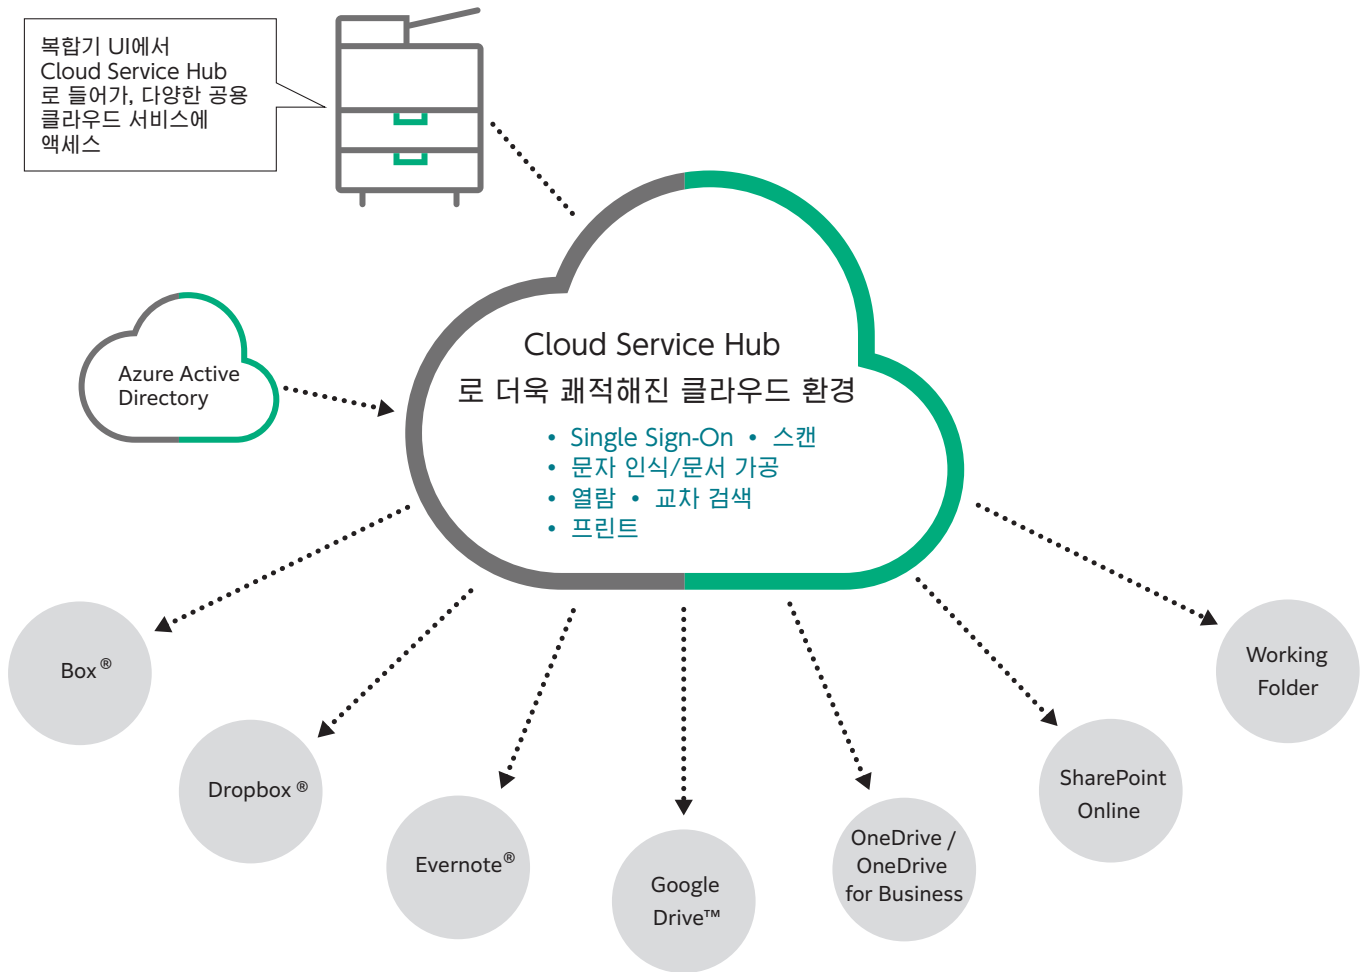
복합기 UI에서 Cloud Service Hub 로 들어가, 다양한 공용 클라우드 서비스에 액세스

Azure Active Directory

Cloud Service Hub
로 더욱 쾌적해진 클라우드 환경

• Single Sign-On • 스캔
• 문자 인식/문서 가공
• 열람 • 교차 검색
• 프린트

Box®

Dropbox®

Evernote®

Google Drive™

OneDrive / OneDrive for Business

SharePoint Online

Working Folder